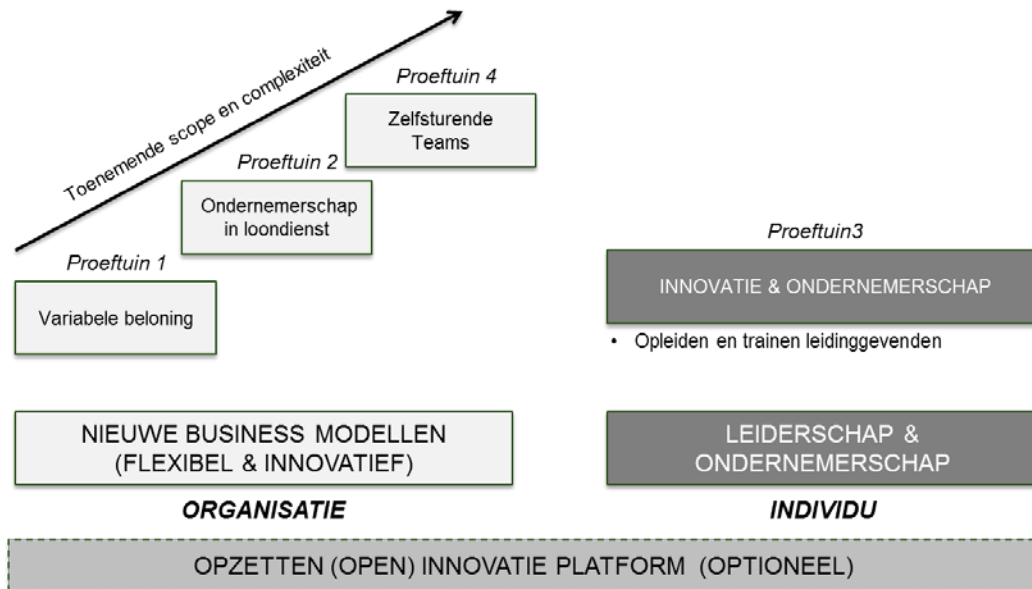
Toenemende scope en complexiteit

Proeftuin 4

Zelfsturende Teams

Proeftuin 2

Ondernemerschap in loondienst

Proeftuin 1

Variabele beloning

Proeftuin3

INNOVATIE & ONDERNEMERSCHAP

• Opleiden en trainen leidinggevenden

NIEUWE BUSINESS MODELLEN (FLEXIBEL & INNOVATIEF)

ORGANISATIE

LEIDERSCHAP & ONDERNEMERSCHAP

INDIVIDU

OPZETTEN (OPEN) INNOVATIE PLATFORM (OPTIONEEL)